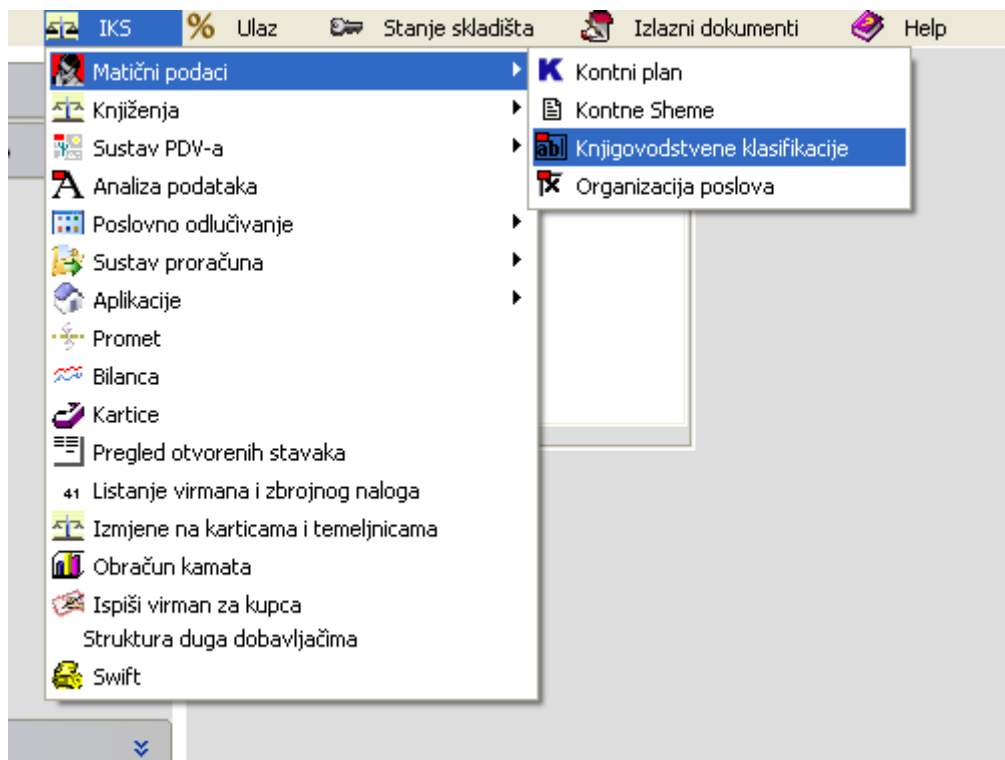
IKS % Ulaz Stanje skladišta Izlazni dokumenti Help

Matični podaci
Knjiženja
Sustav PDV-a
Analiza podataka
Poslovno odlučivanje
Sustav proračuna
Aplikacije
Promet
Bilanca
Kartice
Pregled otvorenih stavaka
41 Listanje virmana i zbrojnog naloga
Izmjene na karticama i temeljnicama
Obračun kamata
Ispiši virman za kupca
Struktura duga dobavljačima
Swift

Kontni plan
Kontne Sheme
abl Knjigovodstvene klasifikacije
Organizacija poslova